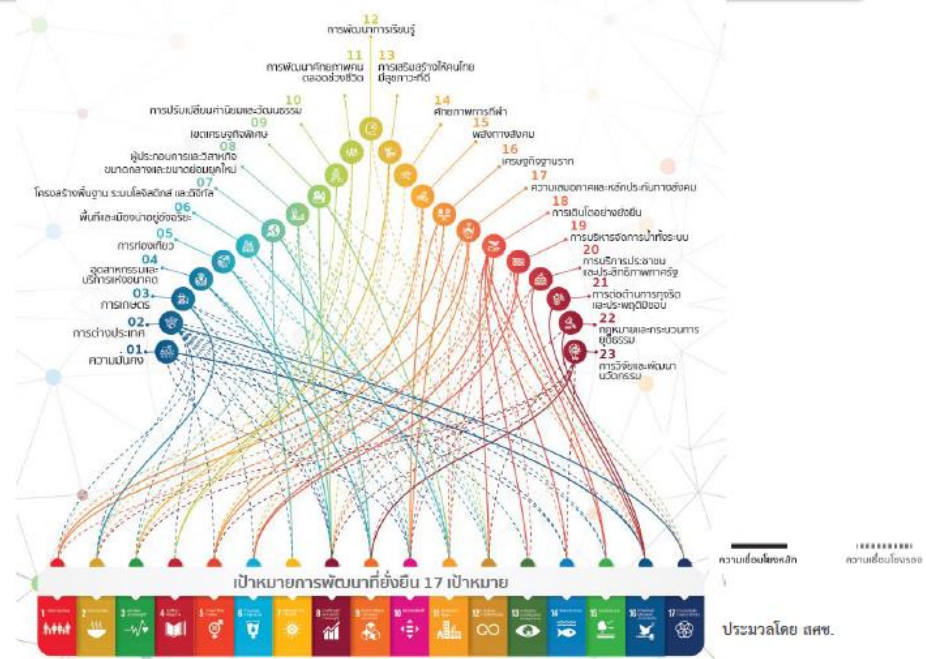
12
การพัฒนาการเรียนรู้

11
การพัฒนาศักยภาพคนตลอดช่วงชีวิต

13
การเสริมสร้างให้คนไทยมีสุขภาวะที่ดี

10
การปรับเปลี่ยนค่านิยมและวัฒนธรรม

14
ศักยภาพการกีฬา

09
เขตเศรษฐกิจพิเศษ

15
พลังทางสังคม

08
ผู้ประกอบการและวิสาหกิจขนาดกลางและขนาดย่อมยุคใหม่

16
เศรษฐกิจฐานราก

07
โครงสร้างพื้นฐาน ระบบโลจิสติกส์ และดิจิทัล

17
ความเสมอภาคและหลักประกันทางสังคม

06
พื้นที่และเมืองน่าอยู่อัจฉริยะ

18
การเติบโตอย่างยั่งยืน

05
การท่องเที่ยว

19
การบริหารจัดการน้ำทั้งระบบ

04
อุตสาหกรรมและบริการแห่งอนาคต

20
การบริการประชาชนและประสิทธิภาพภาครัฐ

03
การเกษตร

21
การต่อต้านการทุจริตและประพฤติมิชอบ

02
การต่างประเทศ

22
กฎหมายและกระบวนการยุติธรรม

01
ความมั่นคง

23
การวิจัยและพัฒนานวัตกรรม

ความเชื่อมโยงหลัก

ความเชื่อมโยงรอง

เป้าหมายการพัฒนาที่ยั่งยืน 17 เป้าหมาย

1 2 3 4 5 6 7 8 9 10 11 12 13 14 15 16 17

ประมวลโดย สศช.